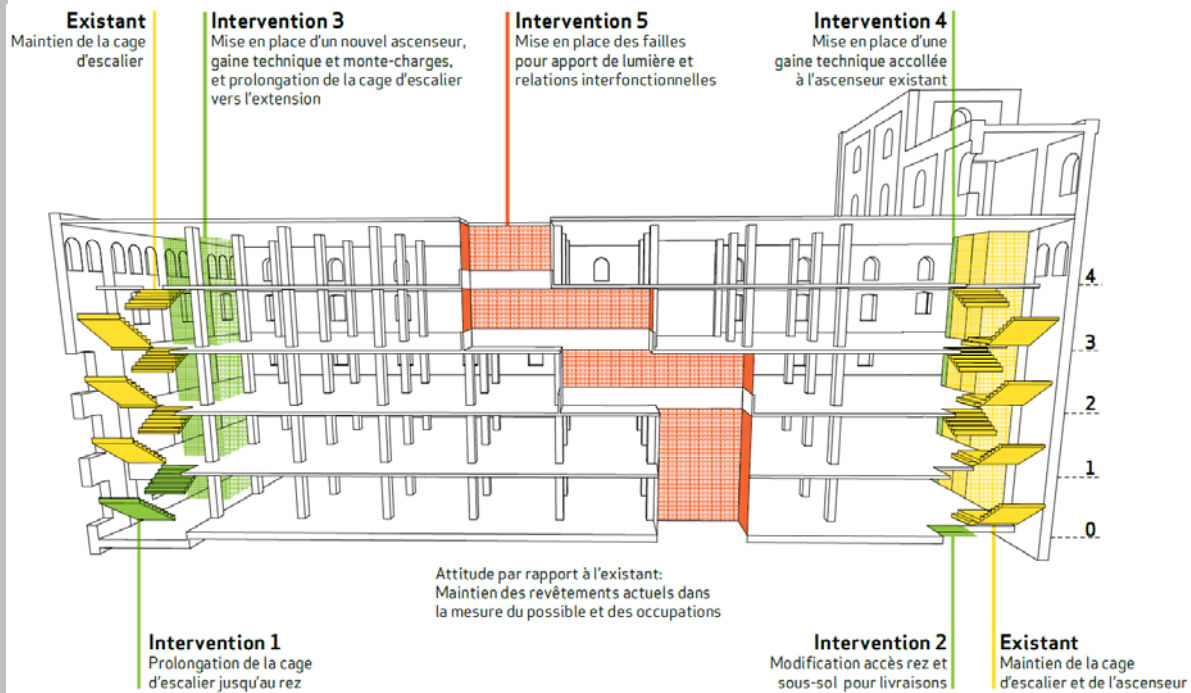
Existant
Maintien de la cage d'escalier

Intervention 3
Mise en place d'un nouvel ascenseur, gaine technique et monte-charges, et prolongation de la cage d'escalier vers l'extension

Intervention 5
Mise en place des failles pour apport de lumière et relations interfonctionnelles

Intervention 4
Mise en place d'une gaine technique accollée à l'ascenseur existant

4
3
2
1
0

Attitude par rapport à l'existant:
Maintien des revêtements actuels dans la mesure du possible et des occupations

Intervention 1
Prolongation de la cage d'escalier jusqu'au rez

Intervention 2
Modification accès rez et sous-sol pour livraisons

Existant
Maintien de la cage d'escalier et de l'ascenseur